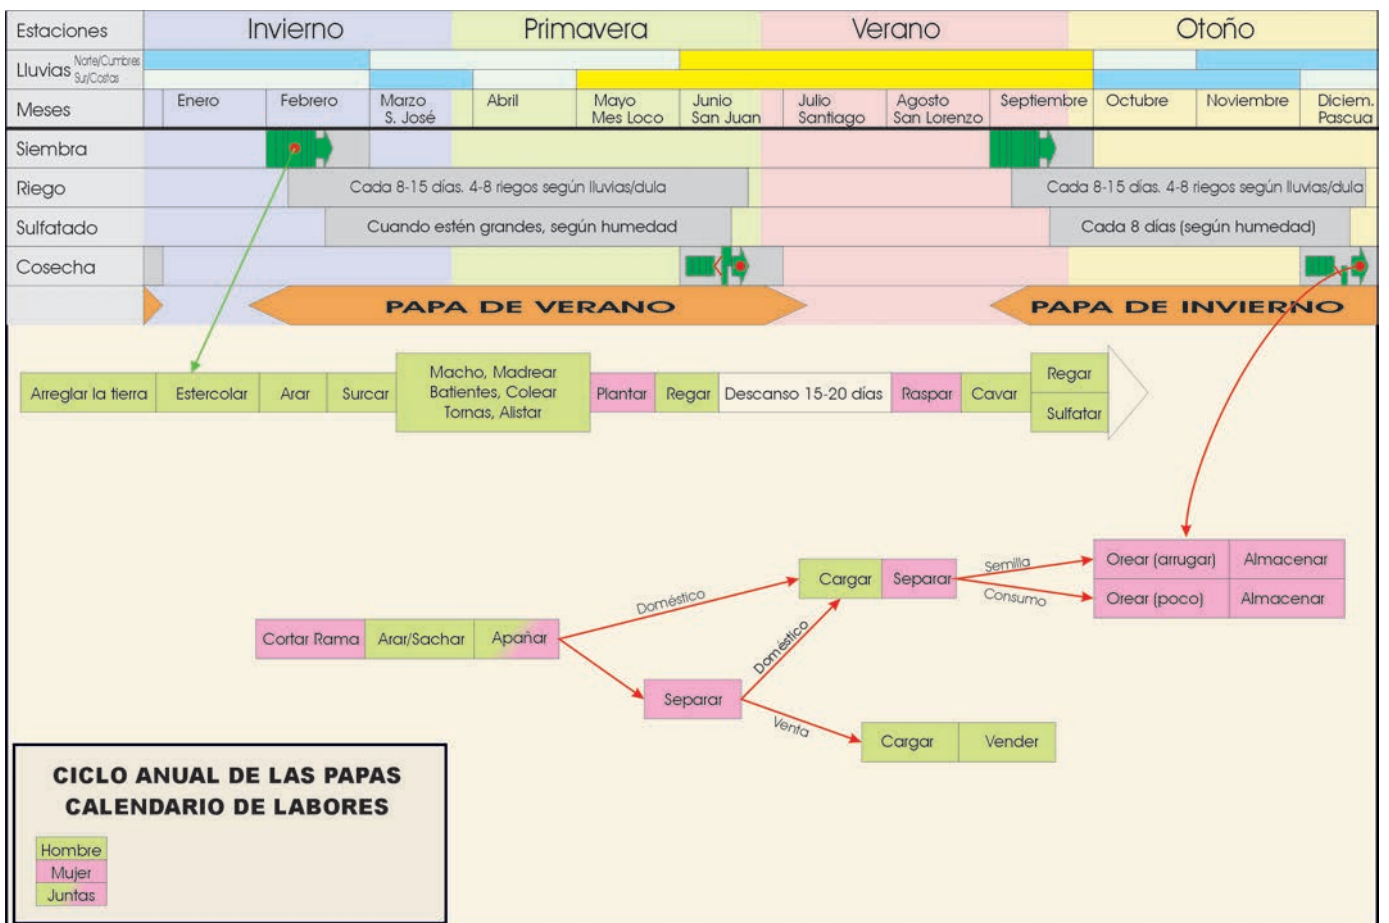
| Estaciones | Invierno | Primavera | Verano | Otoño |
|---|---|---|---|---|
| Lluvias Norte/Cumbres Sur/Costas | | | | |

| Meses | Enero | Febrero | Marzo S. José | Abril | Mayo Mes Loco | Junio San Juan | Julio Santiago | Agosto San Lorenzo | Septiembre | Octubre | Noviembre | Diciem. Pascua |
|---|---|---|---|---|---|---|---|---|---|---|---|---|

Siembra

Riego — Cada 8-15 días. 4-8 riegos según lluvias/dula — Cada 8-15 días. 4-8 riegos según lluvias/dula

Sulfatado — Cuando estén grandes, según humedad — Cada 8 días (según humedad)

Cosecha

PAPA DE VERANO

PAPA DE INVIERNO

Arreglar la tierra | Estercolar | Arar | Surcar | Macho, Madrear Batientes, Colear Tornas, Alistar | Plantar | Regar | Descanso 15-20 días | Raspar | Cavar | Regar | Sulfatar

Cortar Rama | Arar/Sachar | Apañar

Doméstico

Cargar | Separar

Semilla

Consumo

Orear (arrugar) | Almacenar

Orear (poco) | Almacenar

Doméstico

Separar

Venta

Cargar | Vender

CICLO ANUAL DE LAS PAPAS
CALENDARIO DE LABORES

Hombre
Mujer
Juntas